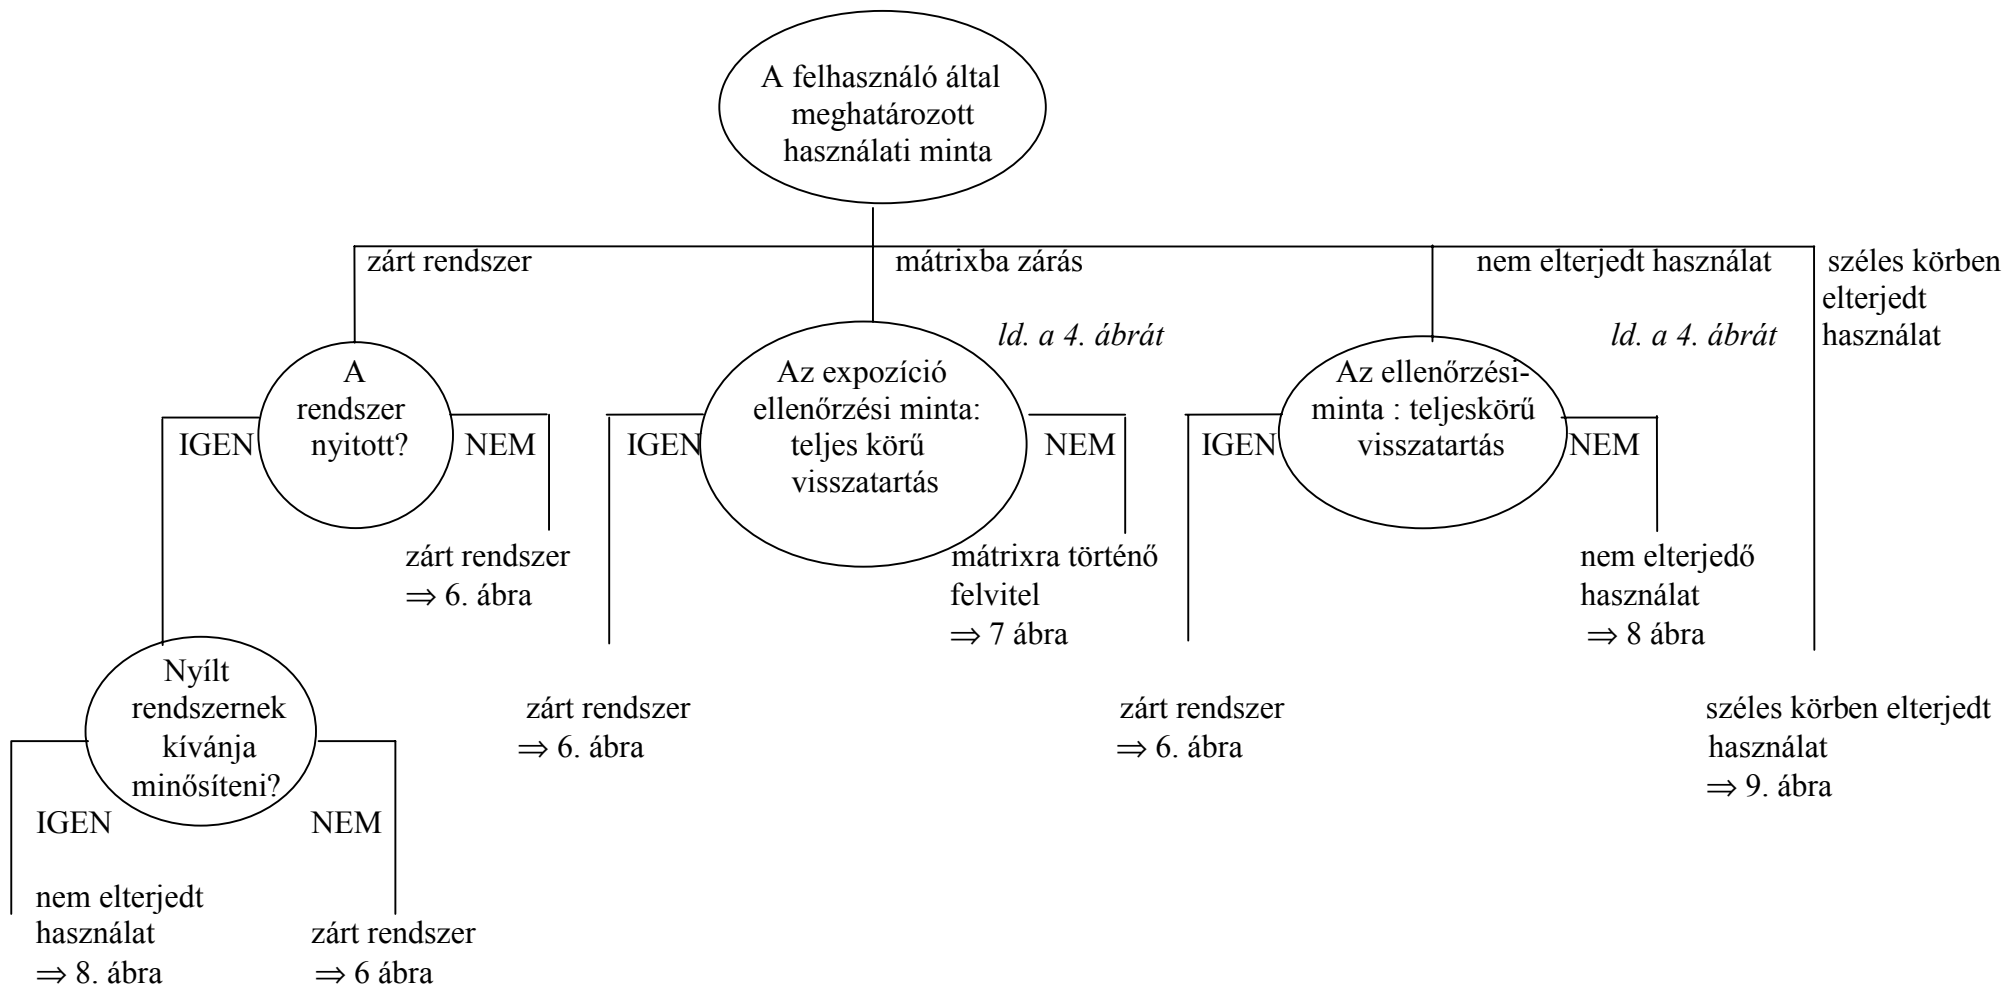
A felhasználó által meghatározott használati minta

zárt rendszer

mátrixba zárás

nem elterjedt használat

széles körben elterjedt használat

ld. a 4. ábrát

ld. a 4. ábrát

A rendszer nyitott?

IGEN

NEM

zárt rendszer
$\Rightarrow$ 6. ábra

Nyílt rendszernek kívánja minősíteni?

IGEN

NEM

nem elterjedt használat
$\Rightarrow$ 8. ábra

zárt rendszer
$\Rightarrow$ 6 ábra

Az expozíció ellenőrzési minta: teljes körű visszatartás

IGEN

NEM

mátrixra történő felvitel
$\Rightarrow$ 7 ábra

zárt rendszer
$\Rightarrow$ 6. ábra

Az ellenőrzési-minta : teljeskörű visszatartás

IGEN

NEM

nem elterjedő használat
$\Rightarrow$ 8 ábra

zárt rendszer
$\Rightarrow$ 6. ábra

széles körben elterjedt használat
$\Rightarrow$ 9. ábra